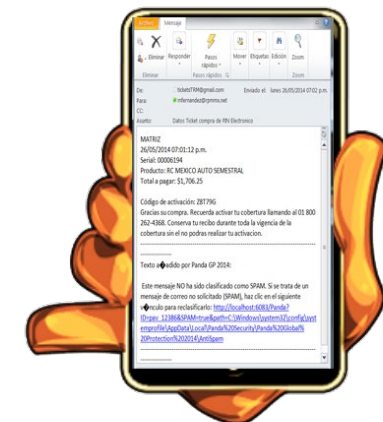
Archivo Mensaje

Eliminar Responder Pasos rápidos Mover Etiquetas Edición Zoom

Eliminar Pasos rápidos Zoom

De: ticketsTRM@gmail.com Enviado el: lunes 26/05/2014 07:02 p.m.
Para: mfernandez@rpmmx.net
CC:
Asunto: Datos Ticket compra de PIN Electronico

MATRIZ
26/05/2014 07:01:12 p.m.
Serial: 00006194
Producto: RC MEXICO AUTO SEMESTRAL
Total a pagar: $1,706.25

Código de activación: ZBT79G
Gracias su compra. Recuerda activar tu cobertura llamando al 01 800 262-4368. Conserva tu recibo durante toda la vigencia de la cobertura sin el no podras realizar tu activacion.

Texto a�adido por Panda GP 2014:

Este mensaje NO ha sido clasificado como SPAM. Si se trata de un mensaje de correo no solicitado (SPAM), haz clic en el siguiente v�nculo para reclasificarlo: http://localhost:6083/Panda?ID=pav_12386&SPAM=true&path=C:\Windows\system32\config\systemprofile\AppData\Local\Panda%20Security\Panda%20Global%20Protection%202014\AntiSpam